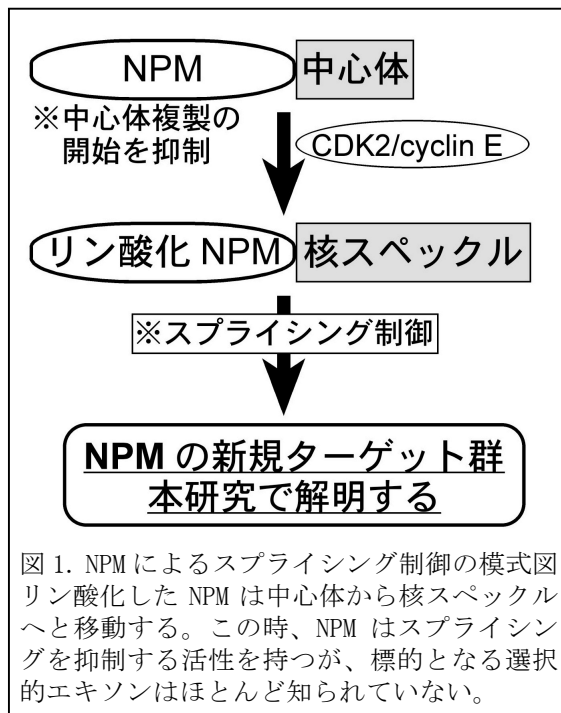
NPM 中心体

※中心体複製の開始を抑制

CDK2/cyclin E

リン酸化 NPM 核スペックル

※スプライシング制御

NPM の新規ターゲット群
本研究で解明する

図 1. NPM によるスプライシング制御の模式図
リン酸化した NPM は中心体から核スペックルへと移動する。この時、NPM はスプライシングを抑制する活性を持つが、標的となる選択的エキソンはほとんど知られていない。